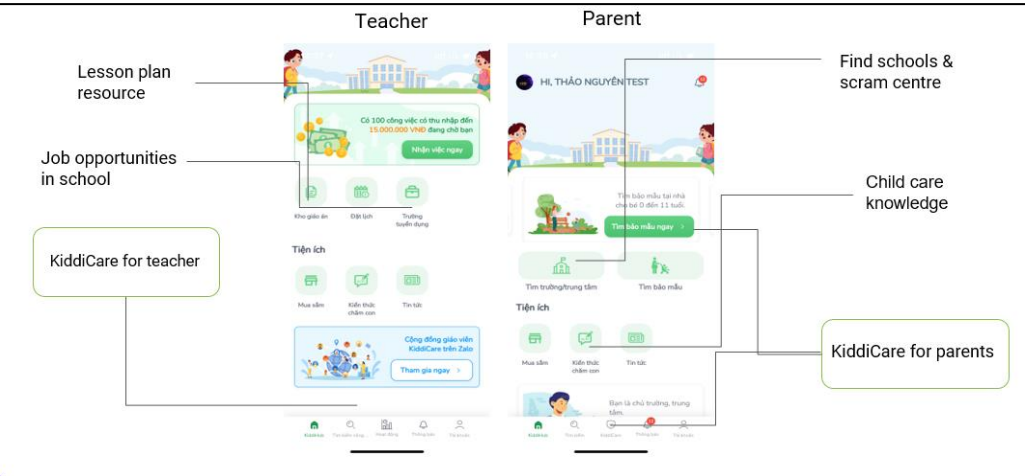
Teacher

Parent

Lesson plan resource

Job opportunities in school

KiddiCare for teacher

Find schools & scram centre

Child care knowledge

KiddiCare for parents

Có 100 công việc có thu nhập đến 15.000.000 VND đang chờ bạn

Nhận việc ngay

Kho giáo án

Đặt lịch

Trường tuyển dụng

Tiện ích

Mua sắm

Kiến thức chăm con

Tin tức

Cộng đồng giáo viên KiddiCare trên Zalo

Tham gia ngay

KiddiCare

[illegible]

Hoạt động

Thông báo

Tài khoản

HI, THẢO NGUYÊN TEST

Tìm bảo mẫu tại nhà cho bé 0 đến 11 tuổi

Tìm bảo mẫu ngay

Tìm trường/trung tâm

Tìm bảo mẫu

Tiện ích

Mua sắm

Kiến thức chăm con

Tin tức

Bạn là chủ trường, trung tâm

KiddiCare

Tìm kiếm

KiddiCare

Thông báo

Tài khoản